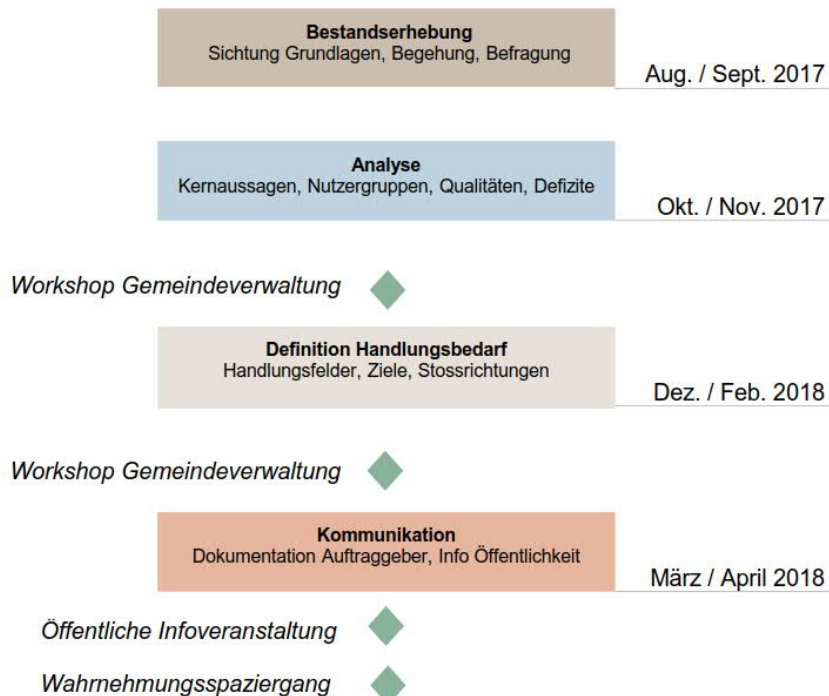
**Bestandserhebung**
Sichtung Grundlagen, Begehung, Befragung

Aug. / Sept. 2017

**Analyse**
Kernaussagen, Nutzergruppen, Qualitäten, Defizite

Okt. / Nov. 2017

*Workshop Gemeindeverwaltung*

**Definition Handlungsbedarf**
Handlungsfelder, Ziele, Stossrichtungen

Dez. / Feb. 2018

*Workshop Gemeindeverwaltung*

**Kommunikation**
Dokumentation Auftraggeber, Info Öffentlichkeit

März / April 2018

*Öffentliche Infoveranstaltung*

*Wahrnehmungsspaziergang*